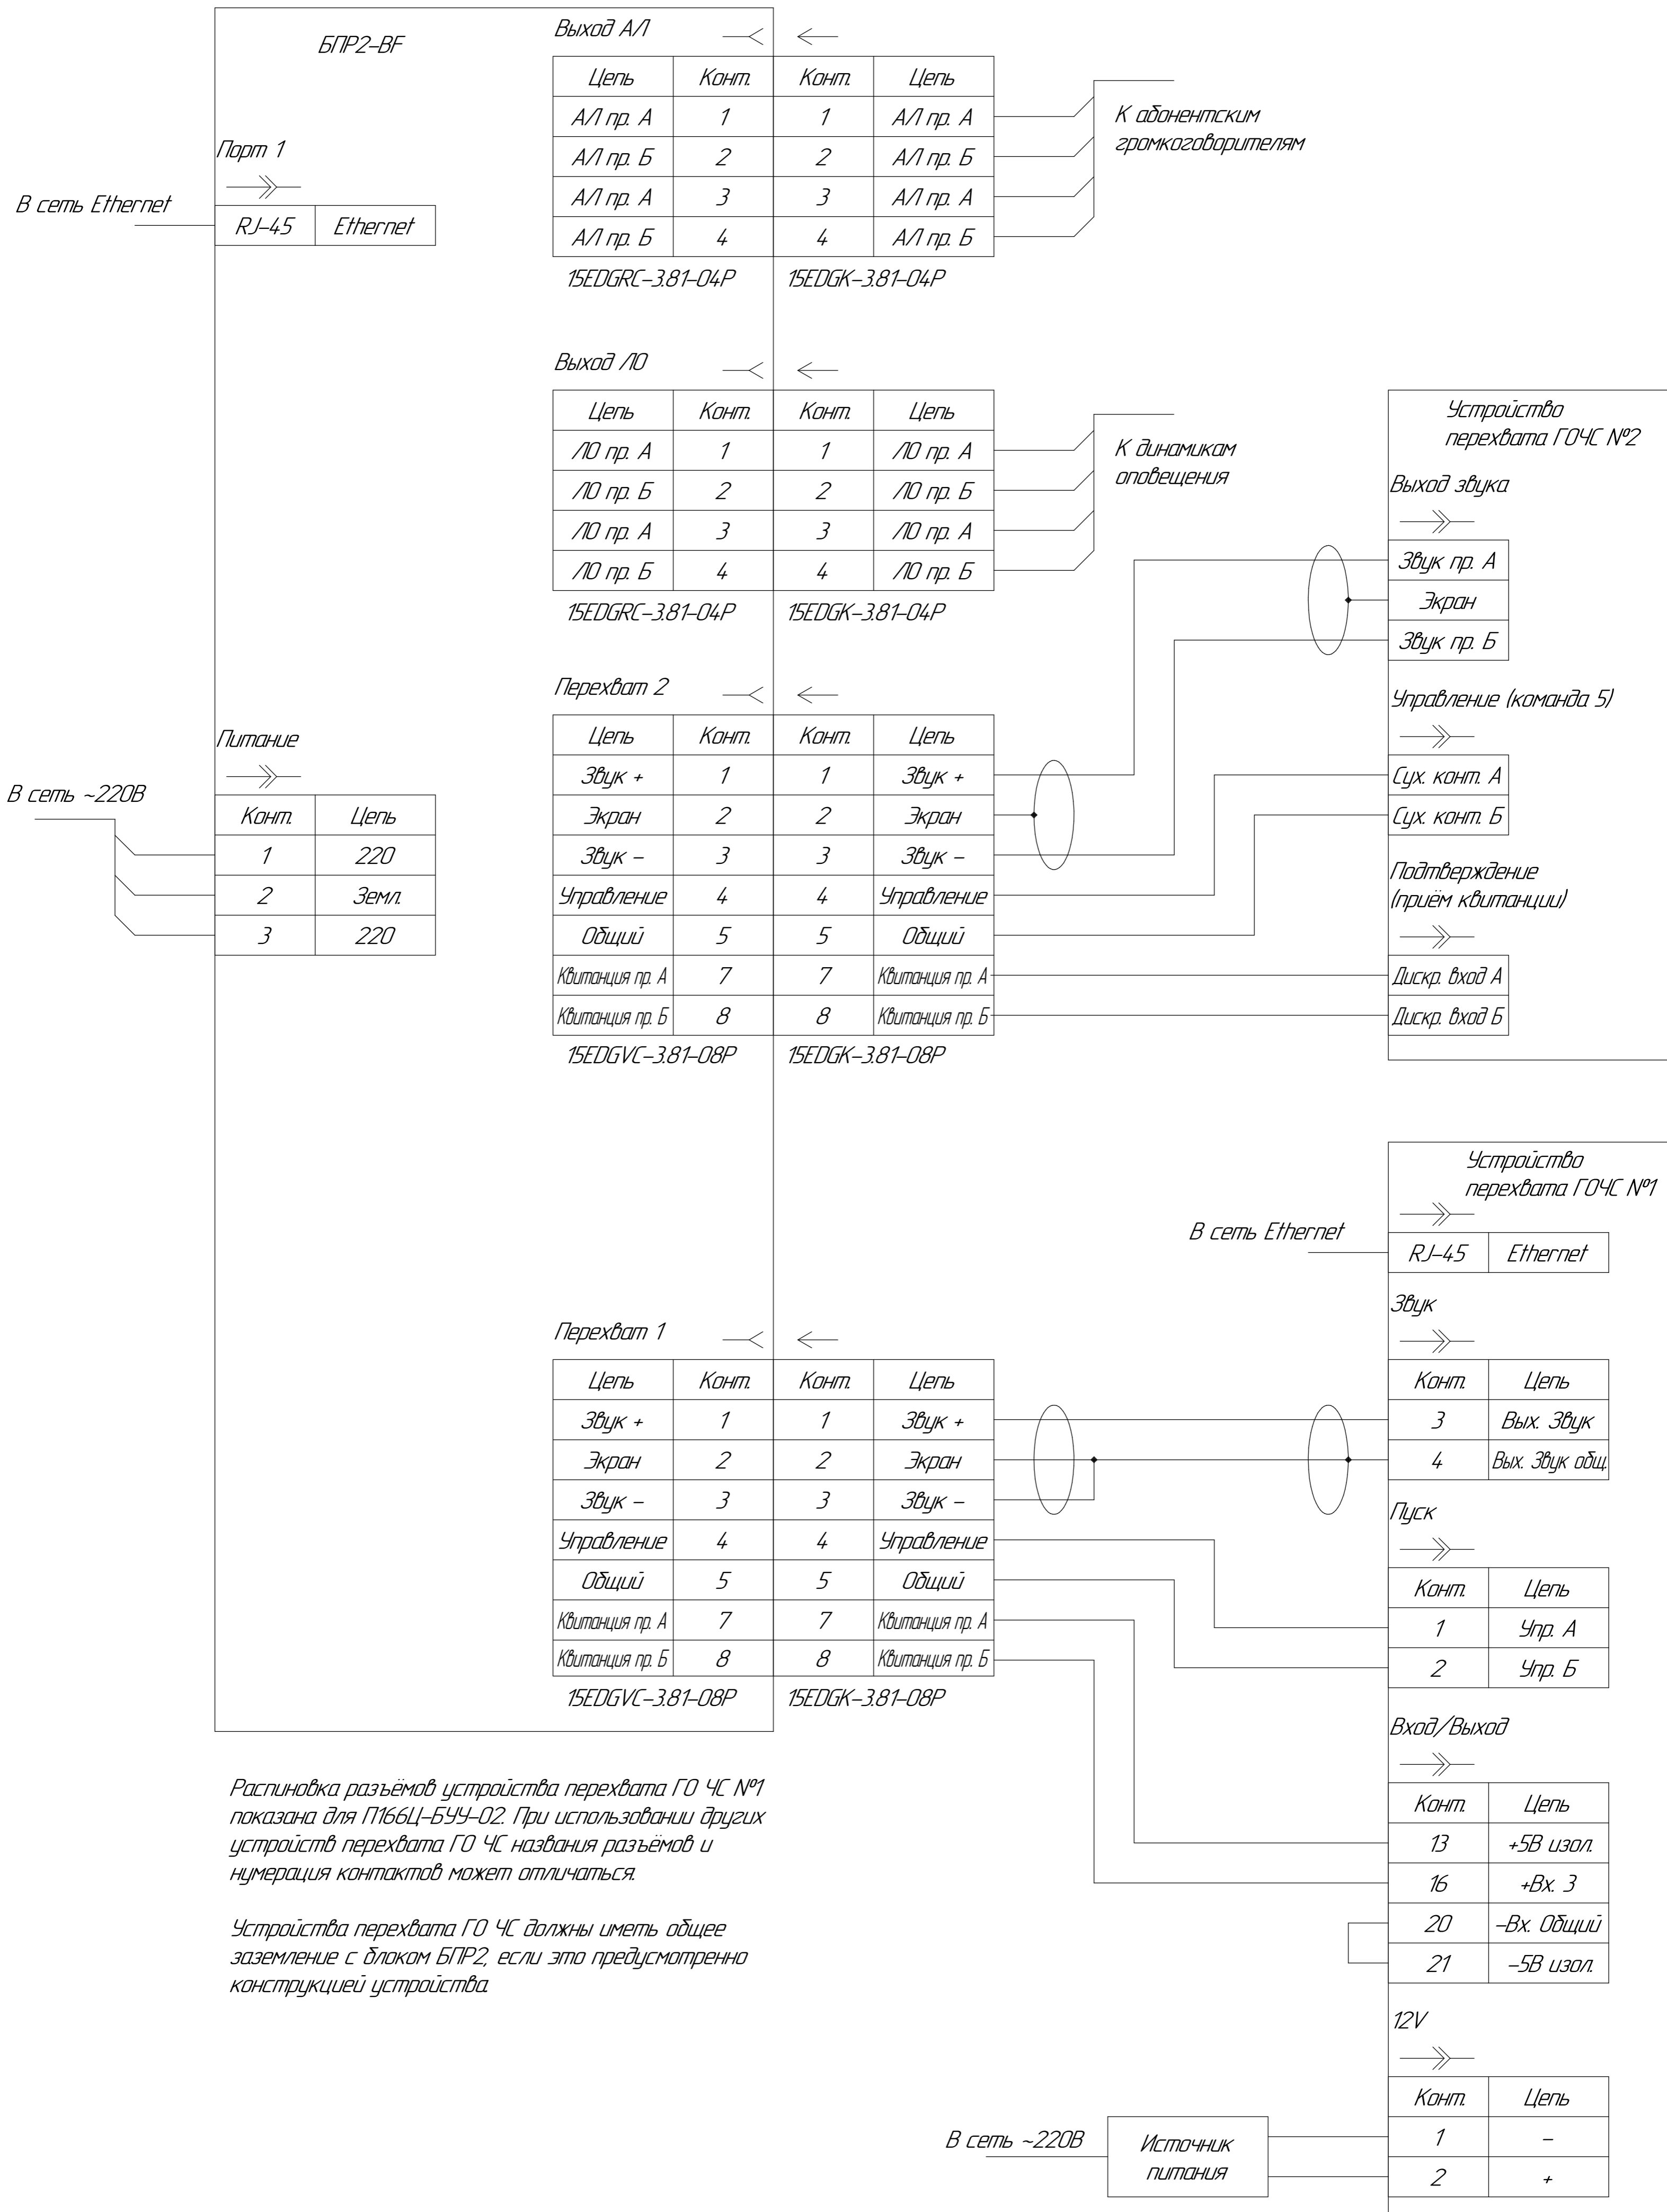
БПР2-BF

Порт 1

В сеть Ethernet

| RJ-45 | Ethernet |
|---|---|

Выход А/Л

| Цепь | Конт. | Конт. | Цепь |
|---|---|---|---|
| А/Л пр. А | 1 | 1 | А/Л пр. А |
| А/Л пр. Б | 2 | 2 | А/Л пр. Б |
| А/Л пр. А | 3 | 3 | А/Л пр. А |
| А/Л пр. Б | 4 | 4 | А/Л пр. Б |

15EDGRC-3.81-04P 15EDGK-3.81-04P

К абонентским громкоговорителям

Выход ЛО

| Цепь | Конт. | Конт. | Цепь |
|---|---|---|---|
| ЛО пр. А | 1 | 1 | ЛО пр. А |
| ЛО пр. Б | 2 | 2 | ЛО пр. Б |
| ЛО пр. А | 3 | 3 | ЛО пр. А |
| ЛО пр. Б | 4 | 4 | ЛО пр. Б |

15EDGRC-3.81-04P 15EDGK-3.81-04P

К динамикам оповещения

Устройство перехвата ГОЧС №2

Выход звука

| Звук пр. А |
|---|
| Экран |
| Звук пр. Б |

Управление (команда 5)

| Сух. конт. А |
|---|
| Сух. конт. Б |

Подтверждение (приём квитанции)

| Дискр. вход А |
|---|
| Дискр. вход Б |

Перехват 2

| Цепь | Конт. | Конт. | Цепь |
|---|---|---|---|
| Звук + | 1 | 1 | Звук + |
| Экран | 2 | 2 | Экран |
| Звук – | 3 | 3 | Звук – |
| Управление | 4 | 4 | Управление |
| Общий | 5 | 5 | Общий |
| Квитанция пр. А | 7 | 7 | Квитанция пр. А |
| Квитанция пр. Б | 8 | 8 | Квитанция пр. Б |

15EDGVC-3.81-08P 15EDGK-3.81-08P

Питание

В сеть ~220В

| Конт. | Цепь |
|---|---|
| 1 | 220 |
| 2 | Земл. |
| 3 | 220 |

Устройство перехвата ГОЧС №1

В сеть Ethernet

| RJ-45 | Ethernet |
|---|---|

Звук

| Конт. | Цепь |
|---|---|
| 3 | Вых. Звук |
| 4 | Вых. Звук общ |

Перехват 1

| Цепь | Конт. | Конт. | Цепь |
|---|---|---|---|
| Звук + | 1 | 1 | Звук + |
| Экран | 2 | 2 | Экран |
| Звук – | 3 | 3 | Звук – |
| Управление | 4 | 4 | Управление |
| Общий | 5 | 5 | Общий |
| Квитанция пр. А | 7 | 7 | Квитанция пр. А |
| Квитанция пр. Б | 8 | 8 | Квитанция пр. Б |

15EDGVC-3.81-08P 15EDGK-3.81-08P

Пуск

| Конт. | Цепь |
|---|---|
| 1 | Упр. А |
| 2 | Упр. Б |

Вход/Выход

| Конт. | Цепь |
|---|---|
| 13 | +5В изол. |
| 16 | +Вх. 3 |
| 20 | –Вх. Общий |
| 21 | –5В изол. |

12V

| Конт. | Цепь |
|---|---|
| 1 | – |
| 2 | + |

В сеть ~220В

Источник питания

Распиновка разъёмов устройства перехвата ГО ЧС №1 показана для П166Ц-БУУ-02. При использовании других устройств перехвата ГО ЧС названия разъёмов и нумерация контактов может отличаться.

Устройства перехвата ГО ЧС должны иметь общее заземление с блоком БПР2, если это предусмотрено конструкцией устройства.